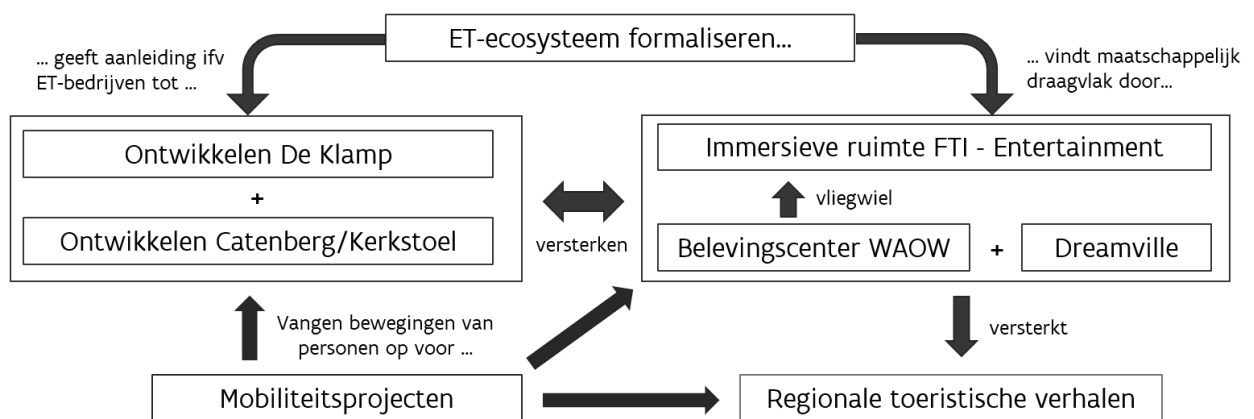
ET-ecosysteem formaliseren...

... geeft aanleiding ifv ET-bedrijven tot ...

... vindt maatschappelijk draagvlak door...

Ontwikkelen De Klamp

+

Ontwikkelen Catenberg/Kerkstoel

versterken

Immersieve ruimte FTI - Entertainment

vliegwiel

Belevingscenter WAOW

+

Dreamville

Vangen bewegingen van personen op voor ...

versterkt

Mobiliteitsprojecten

Regionale toeristische verhalen